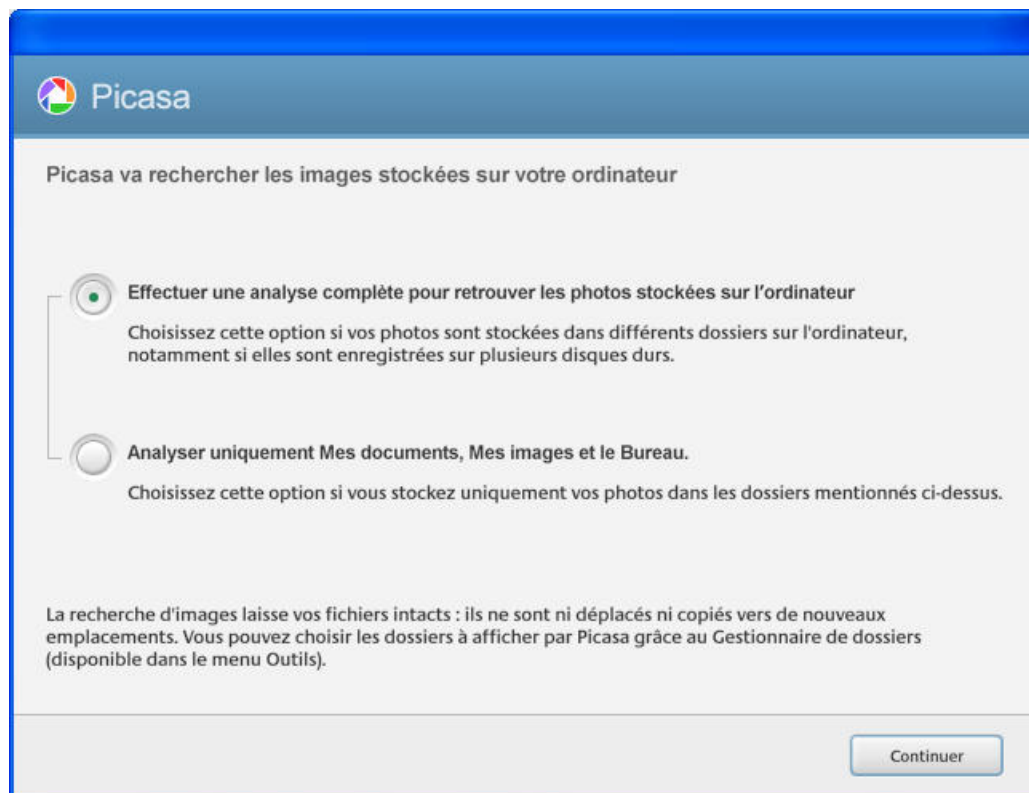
Picasa

Picasa va rechercher les images stockées sur votre ordinateur

Effectuer une analyse complète pour retrouver les photos stockées sur l'ordinateur

Choisissez cette option si vos photos sont stockées dans différents dossiers sur l'ordinateur, notamment si elles sont enregistrées sur plusieurs disques durs.

Analyser uniquement Mes documents, Mes images et le Bureau.

Choisissez cette option si vous stockez uniquement vos photos dans les dossiers mentionnés ci-dessus.

La recherche d'images laisse vos fichiers intacts : ils ne sont ni déplacés ni copiés vers de nouveaux emplacements. Vous pouvez choisir les dossiers à afficher par Picasa grâce au Gestionnaire de dossiers (disponible dans le menu Outils).

Continuer